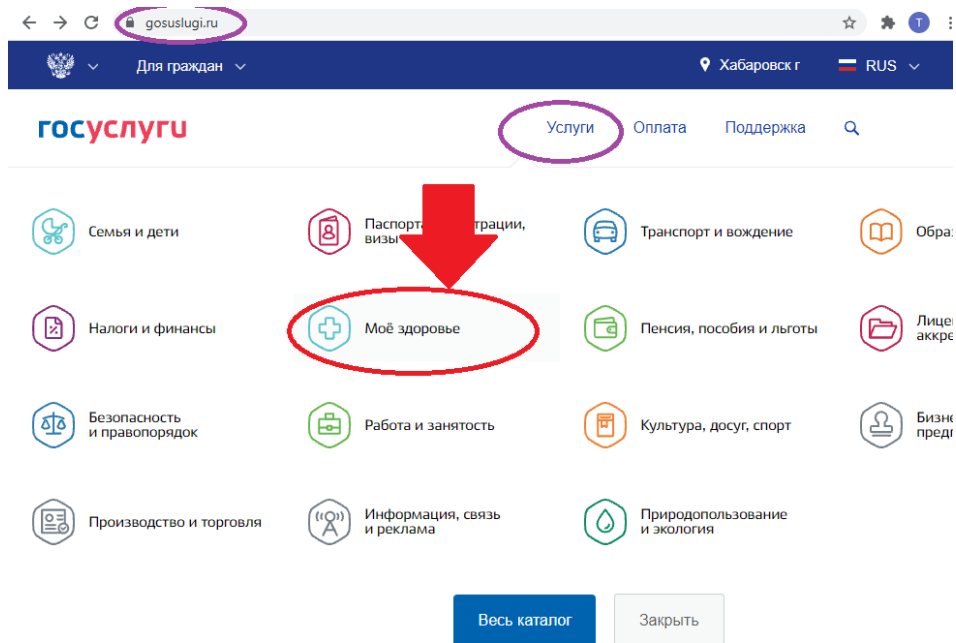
gosuslugi.ru

T

Для граждан

Хабаровск г

RUS

госуслуги

Услуги

Оплата

Поддержка

Семья и дети

Паспорт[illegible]трации, визы

Транспорт и вождение

Обра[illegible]

Налоги и финансы

Моё здоровье

Пенсия, пособия и льготы

Лице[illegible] аккре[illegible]

Безопасность и правопорядок

Работа и занятость

Культура, досуг, спорт

Бизне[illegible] предп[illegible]

Производство и торговля

Информация, связь и реклама

Природопользование и экология

Весь каталог

Закрыть